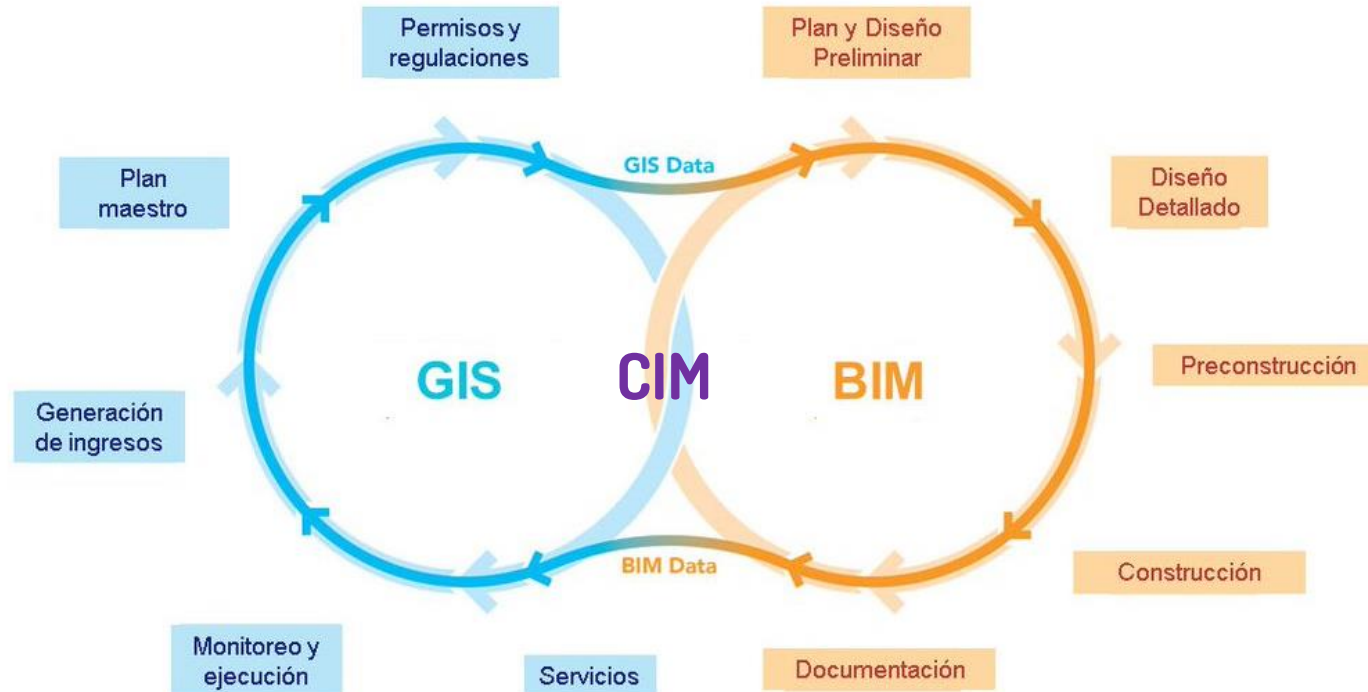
Permisos y regulaciones

Plan y Diseño Preliminar

GIS Data

Plan maestro

Diseño Detallado

GIS

CIM

BIM

Preconstrucción

Generación de ingresos

BIM Data

Construcción

Monitoreo y ejecución

Servicios

Documentación